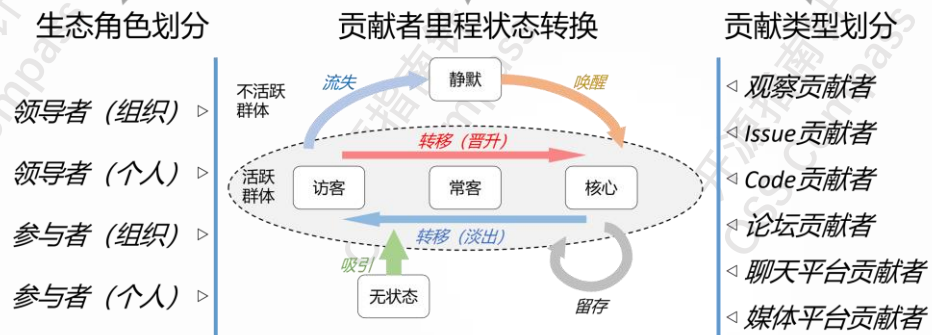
生态角色划分

领导者（组织）▷

领导者（个人）▷

参与者（组织）▷

参与者（个人）▷

贡献者里程状态转换

不活跃群体

流失

静默

唤醒

活跃群体

转移（晋升）

访客

常客

核心

转移（淡出）

吸引

无状态

留存

贡献类型划分

◁ 观察贡献者

◁ Issue贡献者

◁ Code贡献者

◁ 论坛贡献者

◁ 聊天平台贡献者

◁ 媒体平台贡献者